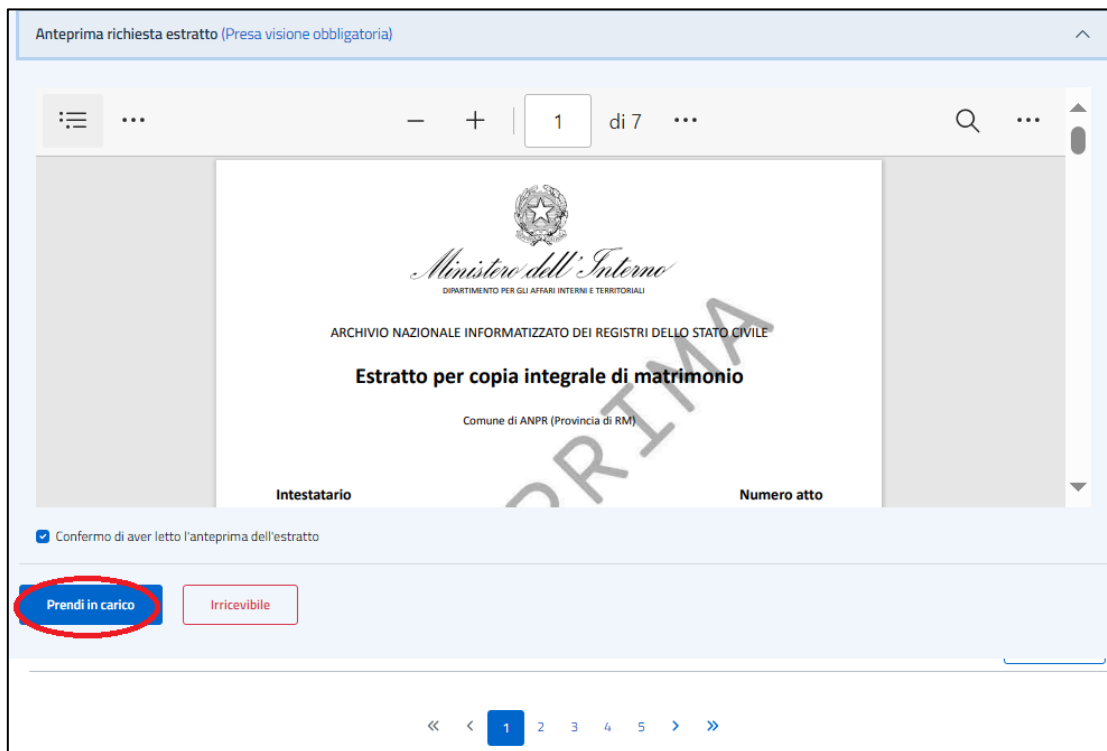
Anteprima richiesta estratto (Presa visione obbligatoria)

1 di 7

Ministero dell'Interno
DIPARTIMENTO PER GLI AFFARI INTERNI E TERRITORIALI

ARCHIVIO NAZIONALE INFORMATIZZATO DEI REGISTRI DELLO STATO CIVILE

Estratto per copia integrale di matrimonio

Comune di ANPR (Provincia di RM)

ANTEPRIMA

Intestatario

Numero atto

Confermo di aver letto l'anteprima dell'estratto

Prendi in carico

Irricevibile

« ‹ 1 2 3 4 5 › »